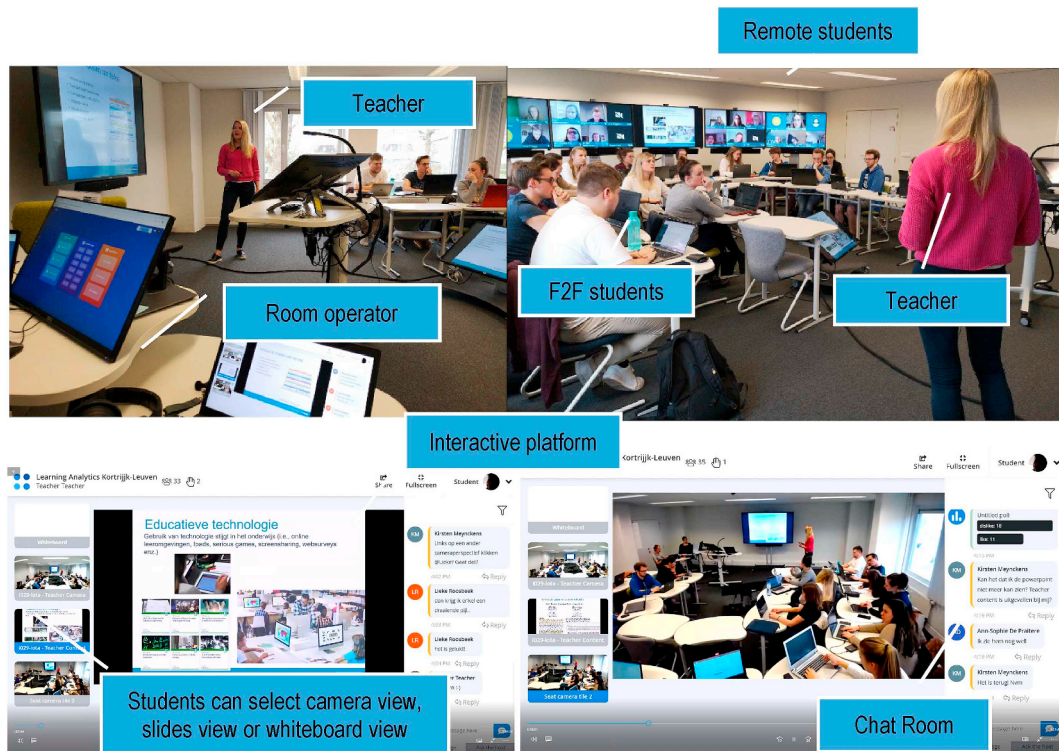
Remote students

Teacher

Room operator

F2F students

Teacher

Interactive platform

Learning Analytics Kortrijk-Leuven 33 2

Share

Fullscreen

Student

Whiteboard

Educatieve technologie

Gebruik van technologie stijgt in het onderwijs (i.e., online leeromgevingen, badk, serious games, screensharing, websurveys enz.)

KM Kirsten Meynckens

Links op een ander camaraperspectief klikken gl.Leuk! Goed dat!

Reply

LR Lieke Roosbeek

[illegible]

Reply

LR Lieke Roosbeek

Het is gelukt

Reply

Teacher

Reply

Students can select camera view, slides view or whiteboard view

Kortrijk-Leuven 35 1

Share

Fullscreen

Student

Whiteboard

Untitled poll

KM Kirsten Meynckens

Kan het dat ik de powerpoint niet meer kan zien? Teacher content is uitgevallen bij mij?

Reply

AD Ann-Sophie De Praetere

Ik zie hem nog wel!

Reply

KM Kirsten Meynckens

Het is terug! Nvm

Reply

Seat camera tile 2

Chat Room